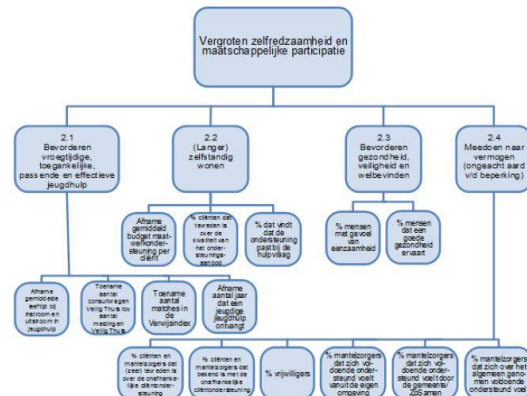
Vergroten zelfredzaamheid en maatschappelijke participatie

2.1
Bevorderen vroegtijdige, toegankelijke, passende en effectieve jeugdhulp

2.2
(Langer) zelfstandig wonen

2.3
Bevorderen gezondheid, veiligheid en welbevinden

2.4
Meedoen naar vermogen (ongeacht aard v/d beperking)

Afname gemiddeld budget maatwerkondersteuning per cliënt

% cliënten dat tevreden is over de kwaliteit van het ondersteuningsaanbod

% dat vindt dat de ondersteuning past bij de hulpvraag

% mensen met gevoel van eenzaamheid

% mensen dat een goede gezondheid ervaart

Afname gemiddelde leeftijd bij instroom en uitstroom in jeugdhulp

Toename aantal consultvragen Veilig Thuis tov aantal meldingen Veilig Thuis

Toename aantal matches in de Verwijsindex

Afname aantal jaar dat een jeugdige jeugdhulp ontvangt

% cliënten en mantelzorgers dat (zeer) tevreden is over de onafhankelijke cliëntondersteuning

% cliënten en mantelzorgers dat bekend is met de onafhankelijke cliëntondersteuning

% vrijwilligers

% mantelzorgers dat zich voldoende ondersteund voelt vanuit de eigen omgeving

% mantelzorgers dat zich voldoende ondersteund voelt door de gemeente/ ZoSamen

% mantelzorgers dat zich over het algemeen genomen voldoende ondersteund voel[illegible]